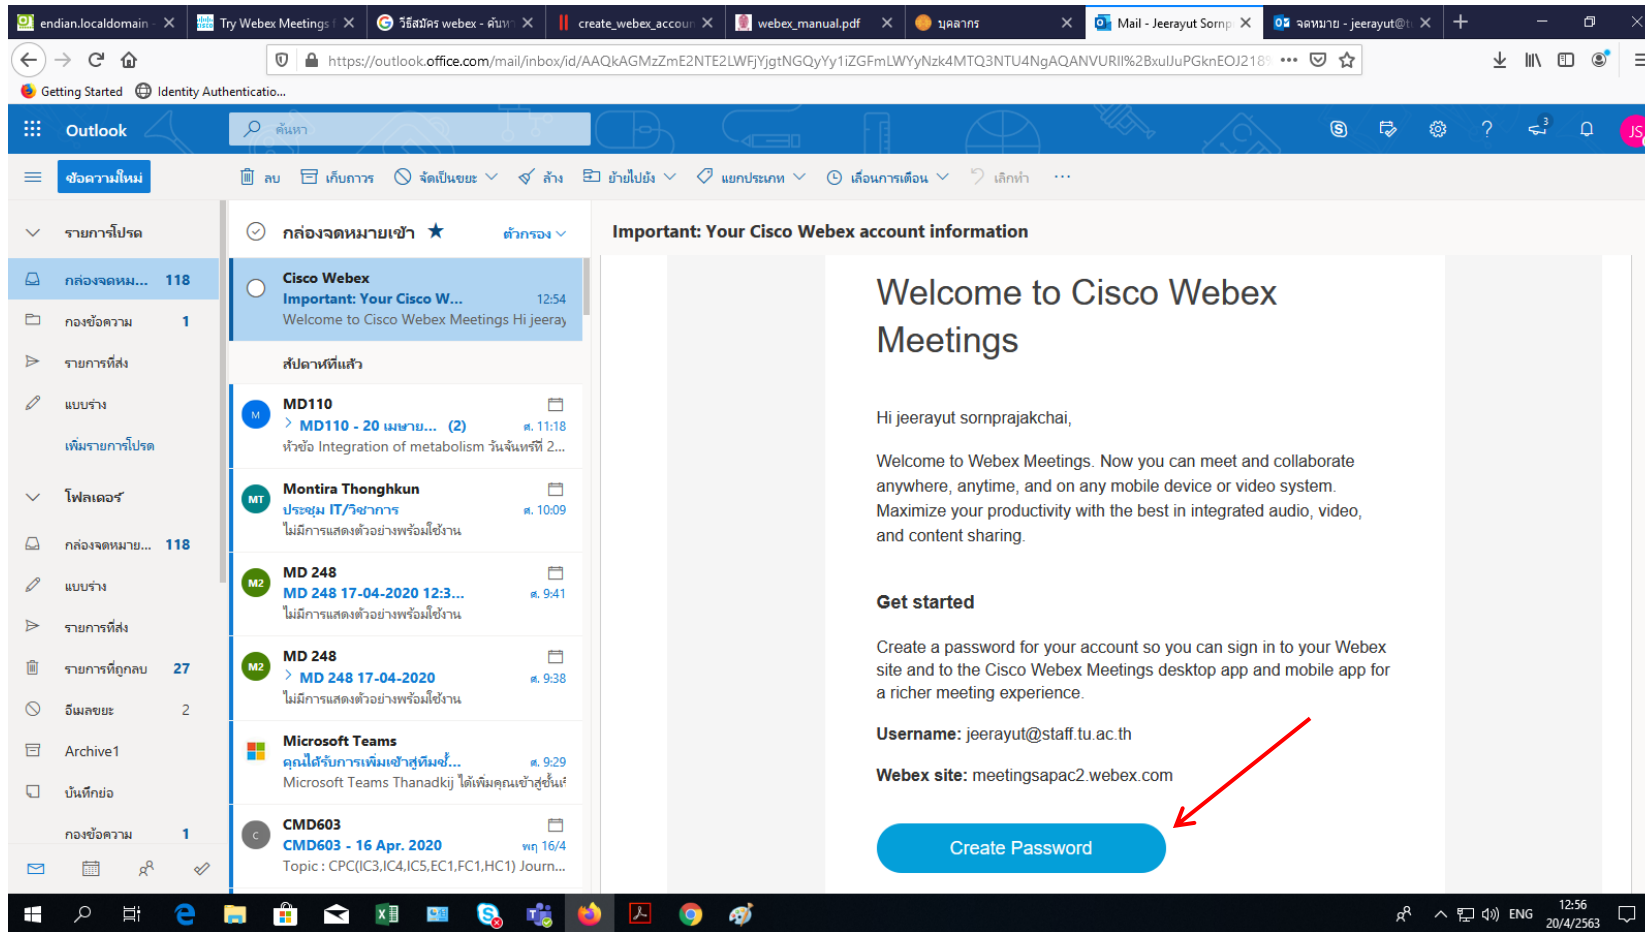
endian.localdomain | Try Webex Meetings | วิธีสมัคร webex - ค้นหา | create_webex_accoun | webex_manual.pdf | บุคลากร | Mail - Jeerayut Sornp | จดหมาย - jeerayut@t

https://outlook.office.com/mail/inbox/id/AAQkAGMzZmE2NTE2LWFjYjgtNGQyYy1iZGFmLWYyNzk4MTQ3NTU4NgAQANVURII%2BxuIJuPGknEOJ218

Getting Started | Identity Authenticatio...

Outlook

ค้นหา

ข้อความใหม่ | ลบ | เก็บถาวร | จัดเป็นขยะ | ล้าง | ย้ายไปยัง | แยกประเภท | เลื่อนการเตือน | เลิกทำ | ...

รายการโปรด
กล่องจดหม... 118
กองข้อความ 1
รายการที่ส่ง
แบบร่าง
เพิ่มรายการโปรด
โฟลเดอร์
กล่องจดหมาย... 118
แบบร่าง
รายการที่ส่ง
รายการที่ถูกลบ 27
อีเมลขยะ 2
Archive1
บันทึกย่อ
กองข้อความ 1

กล่องจดหมายเข้า ★ ตัวกรอง

Cisco Webex
Important: Your Cisco W... 12:54
Welcome to Cisco Webex Meetings Hi jeeray

สัปดาห์ที่แล้ว

MD110
MD110 - 20 เมษายน... (2) ศ. 11:18
หัวข้อ Integration of metabolism วันจันทร์ที่ 2...

Montira Thonghkun
ประชุม IT/วิชาการ ศ. 10:09
ไม่มีการแสดงตัวอย่างพร้อมใช้งาน

MD 248
MD 248 17-04-2020 12:3... ศ. 9:41
ไม่มีการแสดงตัวอย่างพร้อมใช้งาน

MD 248
MD 248 17-04-2020 ศ. 9:38
ไม่มีการแสดงตัวอย่างพร้อมใช้งาน

Microsoft Teams
คุณได้รับการเพิ่มเข้าสู่ทีมซ์... ศ. 9:29
Microsoft Teams Thanadkij ได้เพิ่มคุณเข้าสู่ชั้น

CMD603
CMD603 - 16 Apr. 2020 พฤ 16/4
Topic : CPC(IC3,IC4,IC5,EC1,FC1,HC1) Journ...

Important: Your Cisco Webex account information

Welcome to Cisco Webex Meetings

Hi jeerayut sornprajakchai,

Welcome to Webex Meetings. Now you can meet and collaborate anywhere, anytime, and on any mobile device or video system. Maximize your productivity with the best in integrated audio, video, and content sharing.

Get started

Create a password for your account so you can sign in to your Webex site and to the Cisco Webex Meetings desktop app and mobile app for a richer meeting experience.

Username: jeerayut@staff.tu.ac.th

Webex site: meetingsapac2.webex.com

Create Password

ENG 12:56 20/4/2563